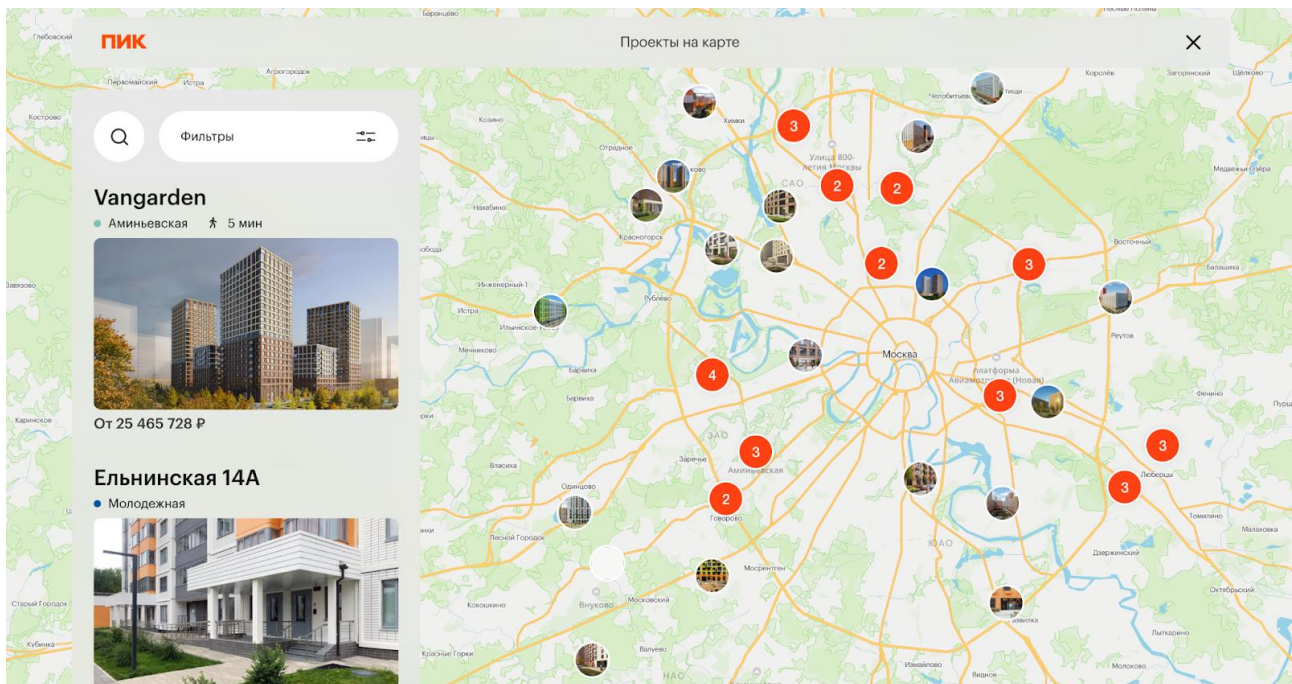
ПИК

Проекты на карте

Фильтры

Vangarden

Аминьевская 5 мин

От 25 465 728 ₽

Ельнинская 14А

Молодежная

3
2
2
2
3
4
3
3
3
3
2

Москва
Химки
Королёв
Мытищи
Щёлково
Красногорск
Одинцово
Реутов
Балашиха
Люберцы
Видное
Внуково
Московский
Мосрентген
Говорово
Рублёво
Истра
Барвиха
Заречье
Восточный
Дзержинский
Томилино
Котельники
Лыткарино
Коммунарка
Ватутинки
Сосенское
САО
ЗАО
ЮАО
НАО
Улица 800-летия Москвы
Аминьевская
Платформа Авиамоторная (Новая)
Глебовский
Первомайский
Агрогородок
Кострово
Ильинское-Усово
Нахабино
Отрадное
Инженерный-1
Мечниково
Карийское
Власиха
Лесной Городок
Старый Городок
Кубинка
Кокошкино
Красные Горки
Валуево
Измайлово
Молоково
Малаховка
Октябрьский
Фенино
Пурш
Медвежьи Озёра
Загорянский
Челобитьево
Барвиха
Завязово
Баранцево